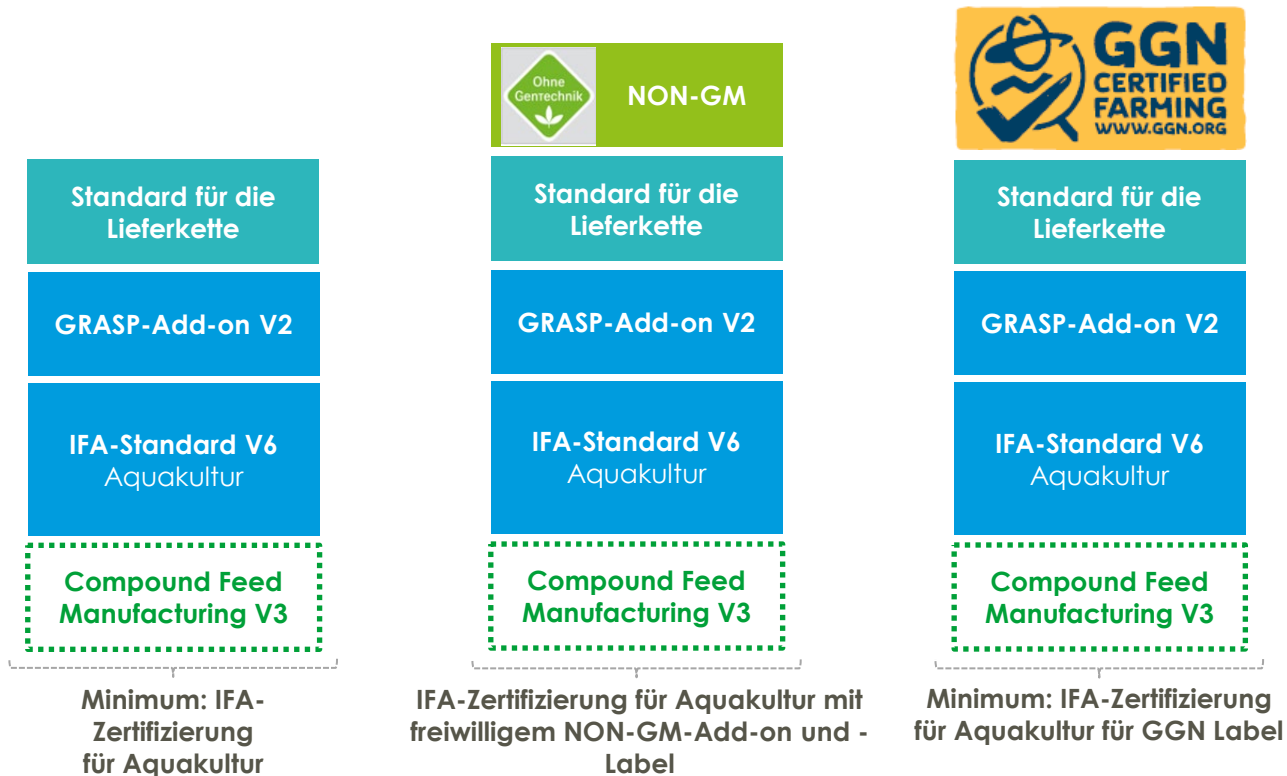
Standard für die Lieferkette

GRASP-Add-on V2

IFA-Standard V6
Aquakultur

Compound Feed Manufacturing V3

Minimum: IFA-Zertifizierung für Aquakultur

Ohne Gentechnik

NON-GM

Standard für die Lieferkette

GRASP-Add-on V2

IFA-Standard V6
Aquakultur

Compound Feed Manufacturing V3

IFA-Zertifizierung für Aquakultur mit freiwilligem NON-GM-Add-on und -Label

GGN CERTIFIED FARMING WWW.GGN.ORG

Standard für die Lieferkette

GRASP-Add-on V2

IFA-Standard V6
Aquakultur

Compound Feed Manufacturing V3

Minimum: IFA-Zertifizierung für Aquakultur für GGN Label